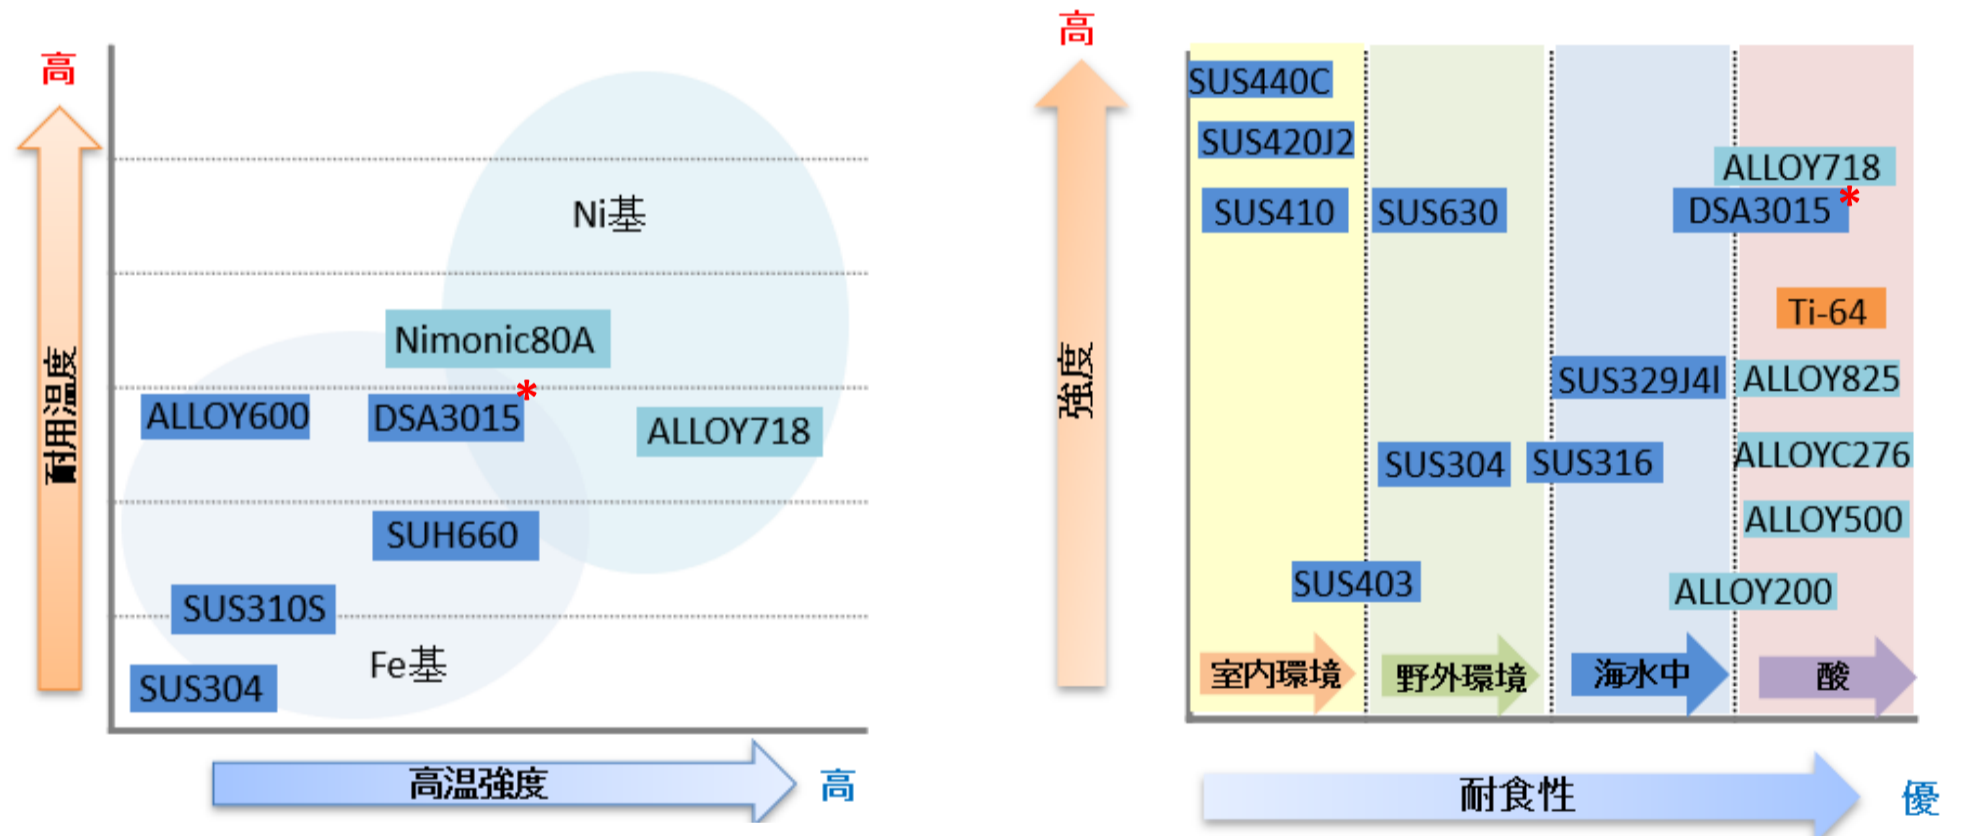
高

耐用温度

Ni基

Nimonic80A

ALLOY600

DSA3015*

ALLOY718

SUH660

SUS310S

Fe基

SUS304

高温強度

高

高

強度

SUS440C

SUS420J2

SUS410

SUS630

ALLOY718

DSA3015*

Ti-64

SUS329J4l

ALLOY825

SUS304

SUS316

ALLOYC276

ALLOY500

SUS403

ALLOY200

室内環境

野外環境

海水中

酸

耐食性

優